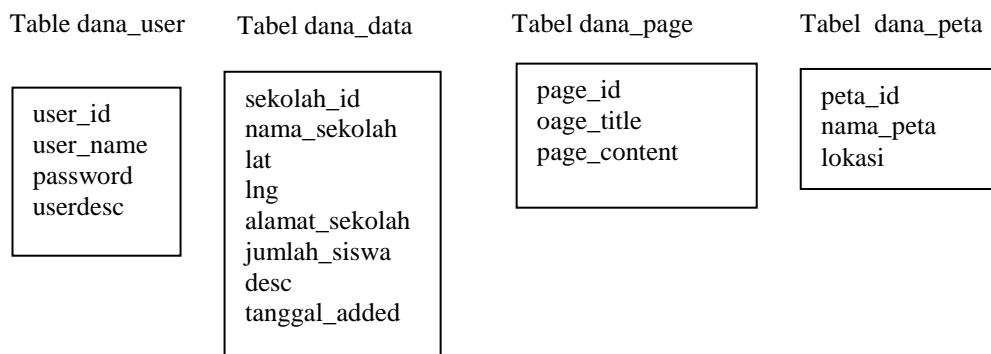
Table dana_user

user_id
user_name
password
userdesc

Tabel dana_data

sekolah_id
nama_sekolah
lat
lng
alamat_sekolah
jumlah_siswa
desc
tanggal_added

Tabel dana_page

page_id
oage_title
page_content

Tabel dana_peta

peta_id
nama_peta
lokasi